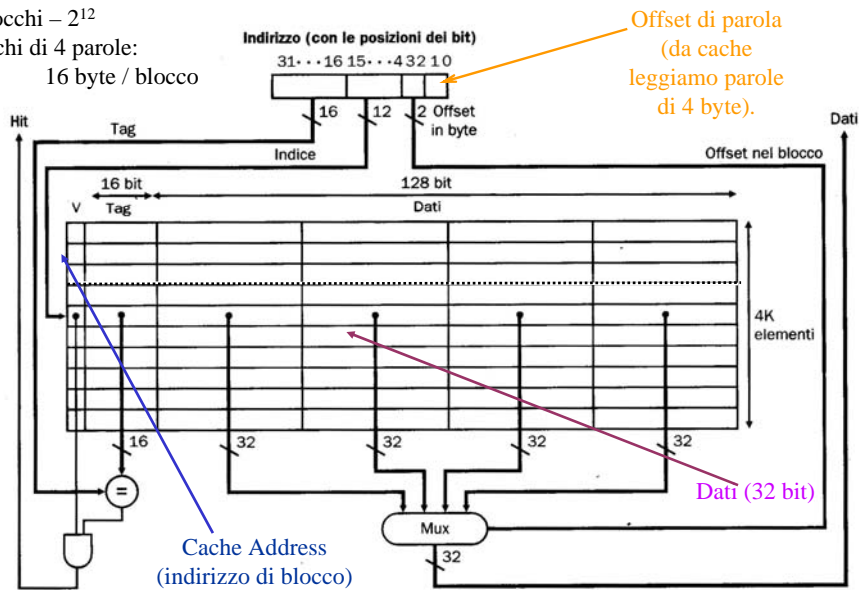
occhi – $2^{12}$
chi di 4 parole:
16 byte / blocco

Indirizzo (con le posizioni dei bit)
31 · · · 16 15 · · · 4 3 2 1 0

Offset di parola (da cache leggiamo parole di 4 byte).

Hit
Tag
16
12
2
Offset in byte
Dati
Indice
Offset nel blocco

16 bit
128 bit
V
Tag
Dati

4K elementi

16
32
32
32
32

Dati (32 bit)

=

Mux

32

Cache Address (indirizzo di blocco)